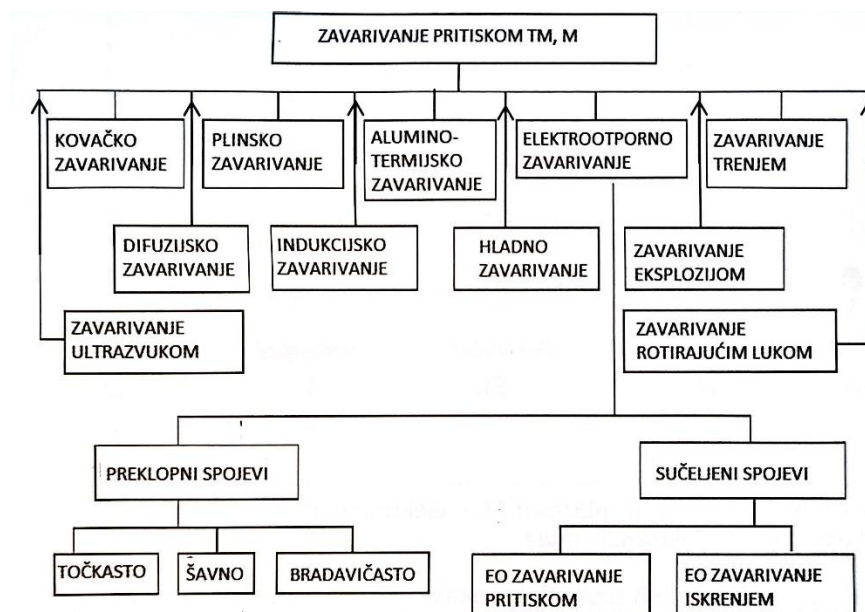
ZAVARIVANJE PRITISKOM TM, M

KOVAČKO ZAVARIVANJE

PLINSKO ZAVARIVANJE

ALUMINOTERMIJSKO ZAVARIVANJE

ELEKTROOTPORNO ZAVARIVANJE

ZAVARIVANJE TRENJEM

DIFUZIJSKO ZAVARIVANJE

INDUKCIJSKO ZAVARIVANJE

HLADNO ZAVARIVANJE

ZAVARIVANJE EKSPLOZIJOM

ZAVARIVANJE ULTRAZVUKOM

ZAVARIVANJE ROTIRAJUĆIM LUKOM

PREKLOPNI SPOJEVI

SUČELJENI SPOJEVI

TOČKASTO

ŠAVNO

BRADAVIČASTO

EO ZAVARIVANJE PRITISKOM

EO ZAVARIVANJE ISKRENJEM